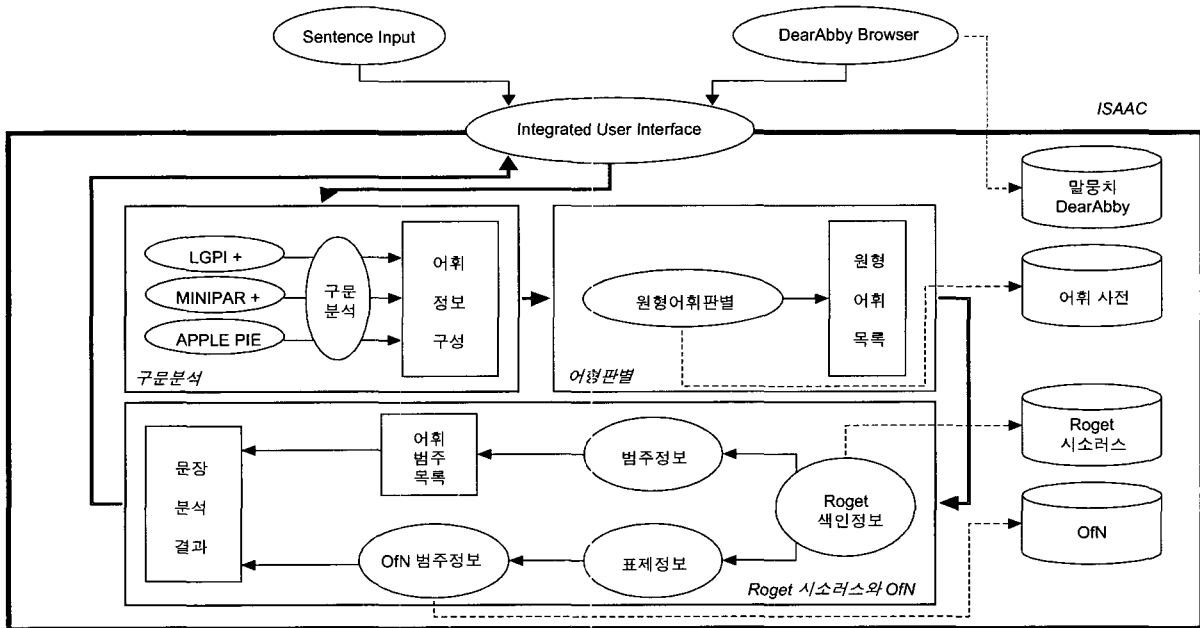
Sentence Input

DearAbby Browser

ISAAC

Integrated User Interface

말뭉치 DearAbby

LGPI +

MINIPAR +

APPLE PIE

구문 분석

어휘 정보 구성

구문분석

원형어휘판별

원형 어휘 목록

어형판별

어휘 사전

Roget 시소러스

OfN

문장 분석 결과

어휘 범주 목록

범주정보

Roget 색인정보

OfN 범주정보

표제정보

Roget 시소러스와 OfN